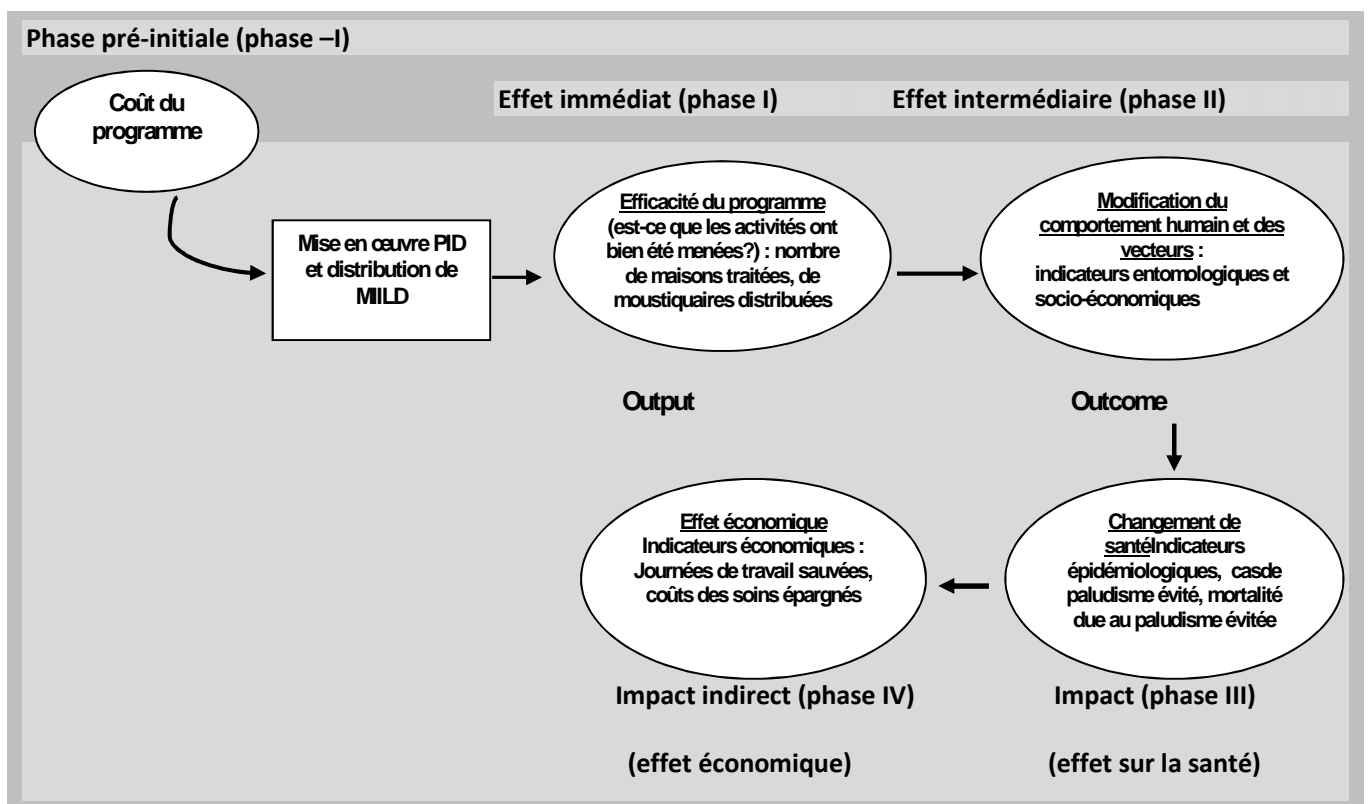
Phase pré-initiale (phase –I)

Coût du programme

Effet immédiat (phase I)

Effet intermédiaire (phase II)

Mise en œuvre PID et distribution de MIILD

Efficacité du programme (est-ce que les activités ont bien été menées?) : nombre de maisons traitées, de moustiquaires distribuées

Modification du comportement humain et des vecteurs : indicateurs entomologiques et socio-économiques

Output

Outcome

Effet économique Indicateurs économiques : Journées de travail sauvées, coûts des soins épargnés

Changement de santéIndicateurs épidémiologiques, casde paludisme évité, mortalité due au paludisme évitée

Impact indirect (phase IV)

Impact (phase III)

(effet économique)

(effet sur la santé)